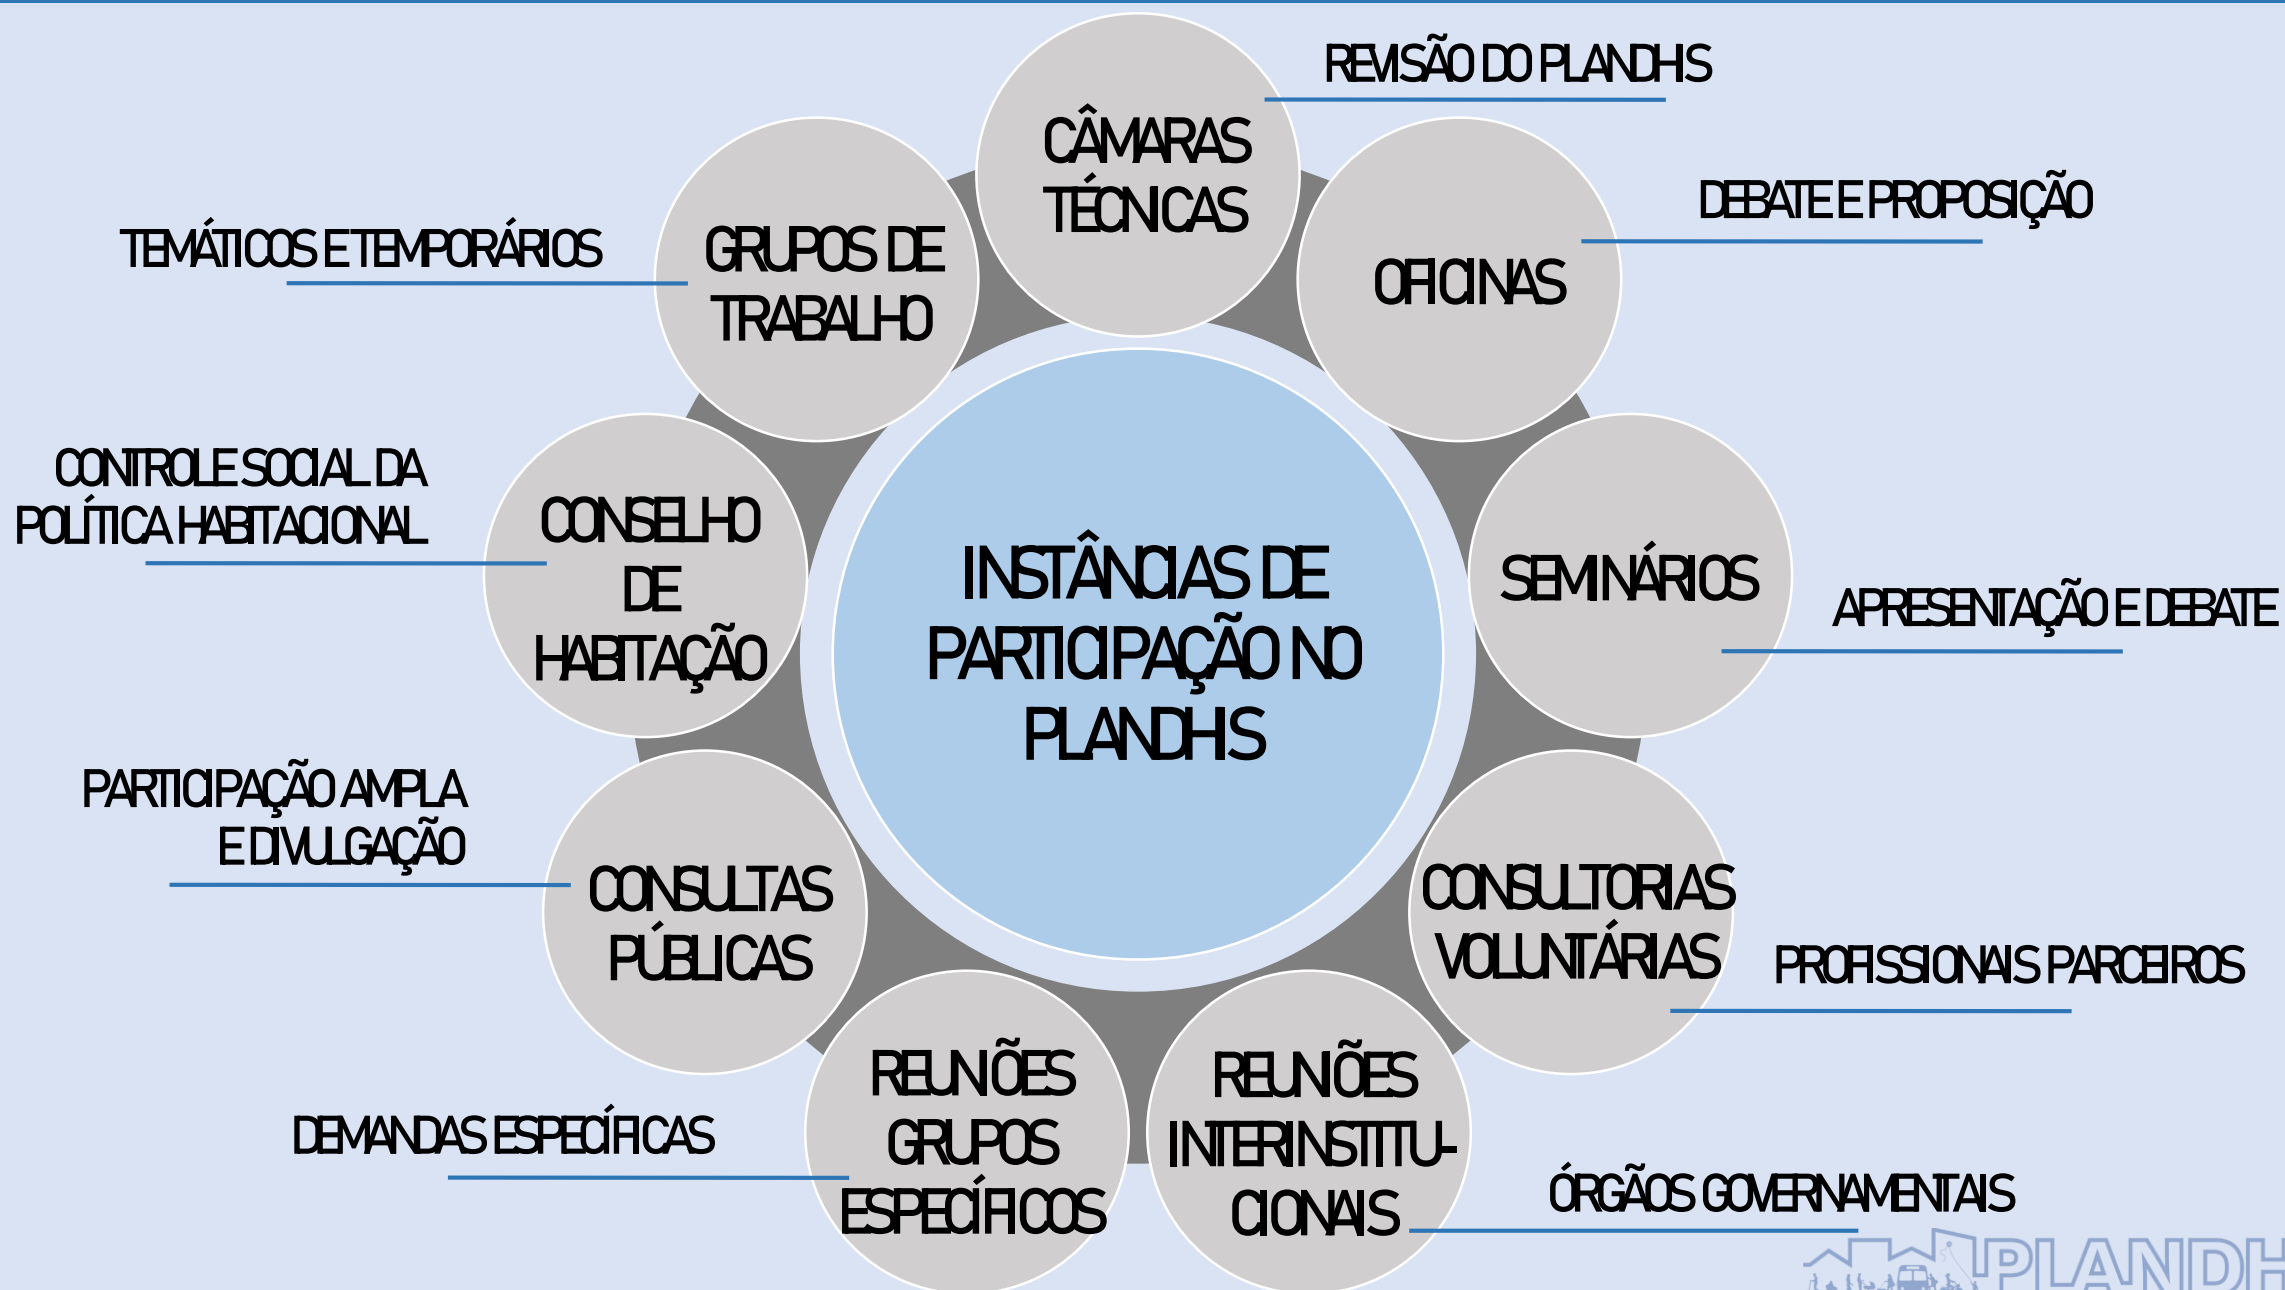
INSTÂNCIAS DE PARTICIPAÇÃO NO PLANDHS

CÂMARAS TÉCNICAS

REVISÃO DO PLANDHS

GRUPOS DE TRABALHO

TEMÁTICOS E TEMPORÁRIOS

OFICINAS

DEBATE E PROPOSIÇÃO

CONSELHO DE HABITAÇÃO

CONTROLE SOCIAL DA POLÍTICA HABITACIONAL

SEMINÁRIOS

APRESENTAÇÃO E DEBATE

CONSULTAS PÚBLICAS

PARTICIPAÇÃO AMPLA E DIVULGAÇÃO

CONSULTORIAS VOLUNTÁRIAS

PROFISSIONAIS PARCEIROS

REUNIÕES GRUPOS ESPECÍFICOS

DEMANDAS ESPECÍFICAS

REUNIÕES INTERINSTITUCIONAIS

ÓRGÃOS GOVERNAMENTAIS

PLANDH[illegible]